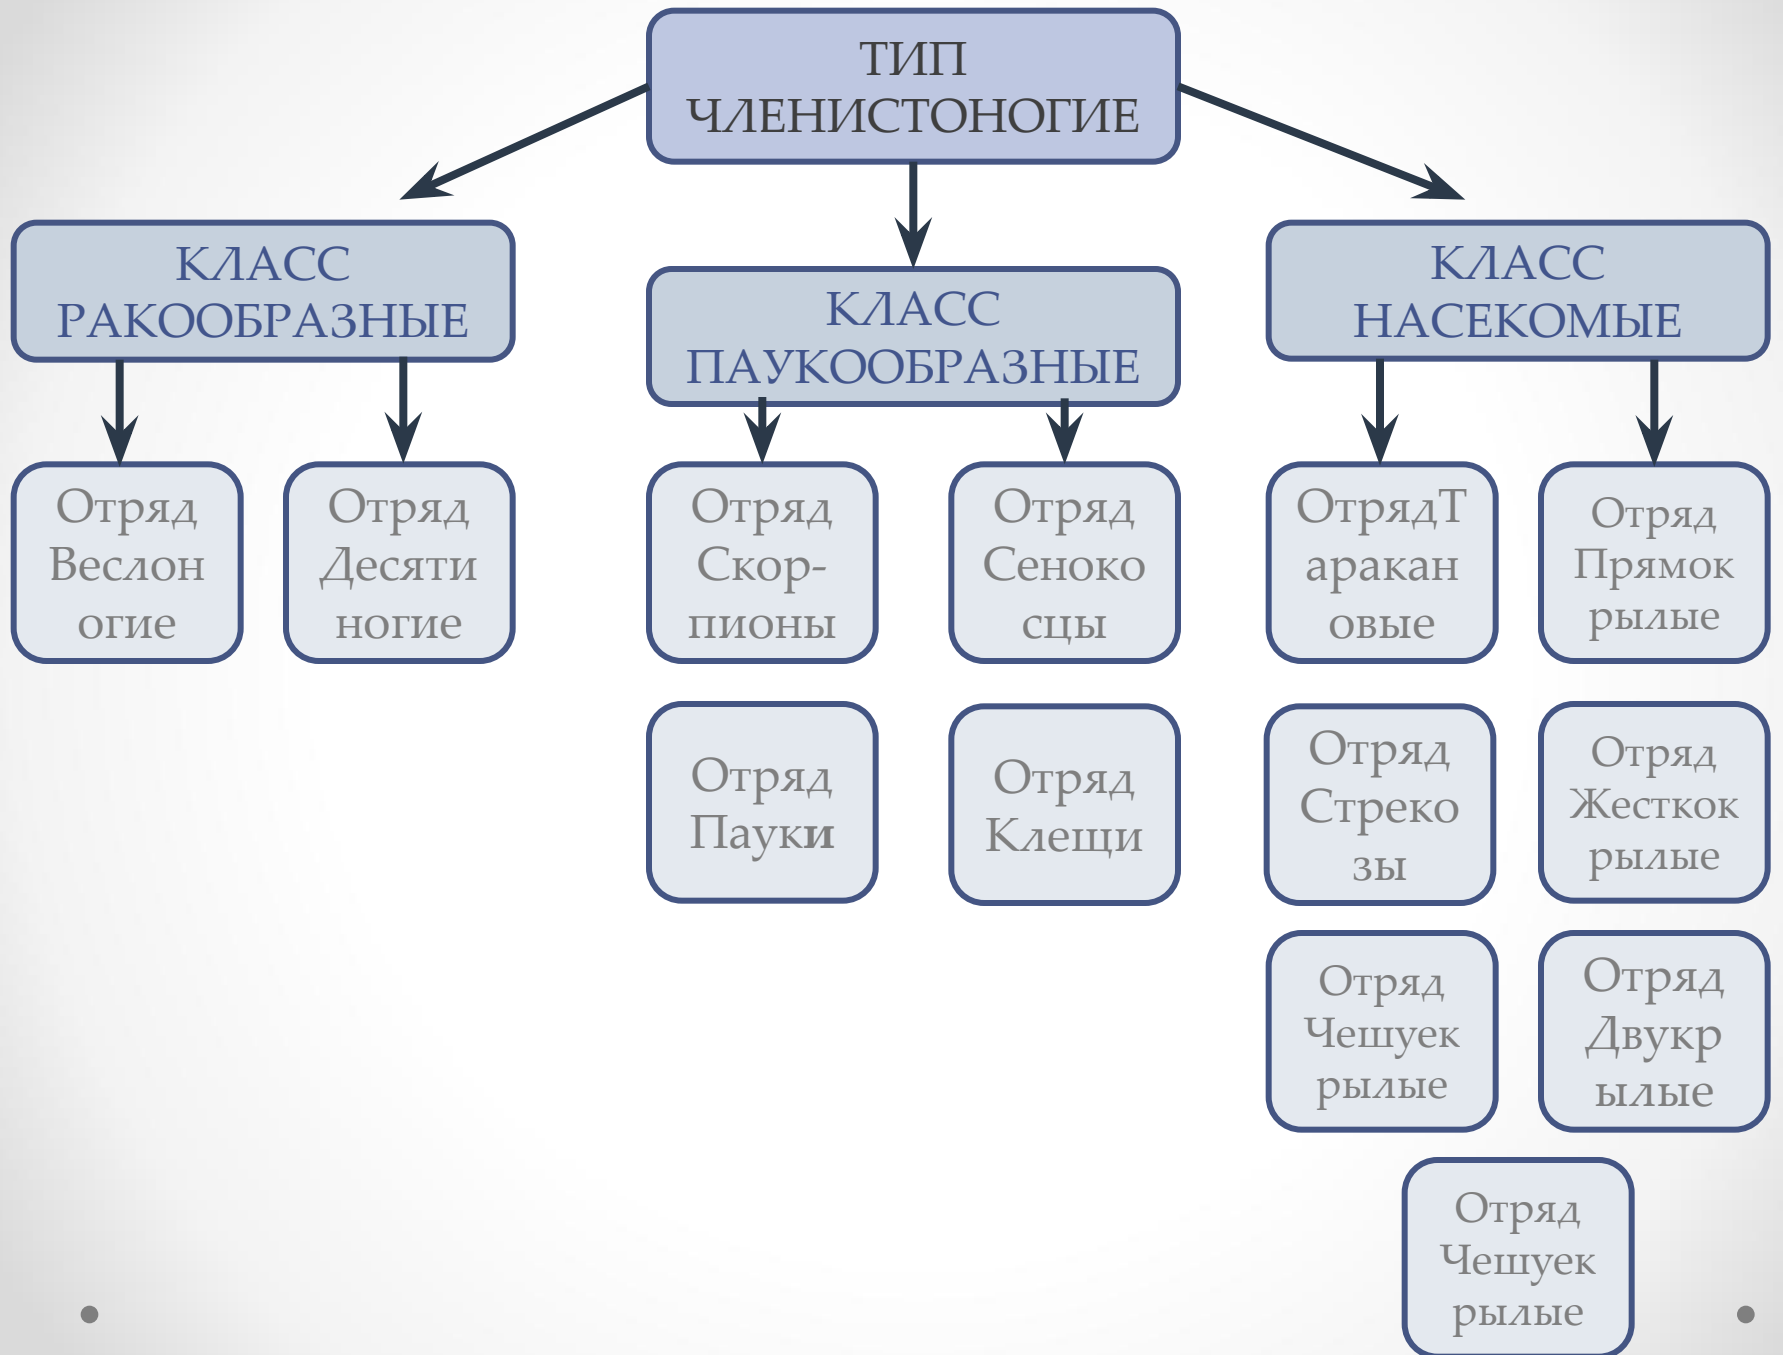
ТИП ЧЛЕНИСТОНОГИЕ

КЛАСС РАКООБРАЗНЫЕ

КЛАСС ПАУКООБРАЗНЫЕ

КЛАСС НАСЕКОМЫЕ

Отряд Веслоногие

Отряд Десятиногие

Отряд Скор-пионы

Отряд Сеноко сцы

ОтрядТ аракан овые

Отряд Прямок рылые

Отряд Пауки

Отряд Клещи

Отряд Стреко зы

Отряд Жестко крылые

Отряд Чешуек рылые

Отряд Двукр ылые

Отряд Чешуек рылые